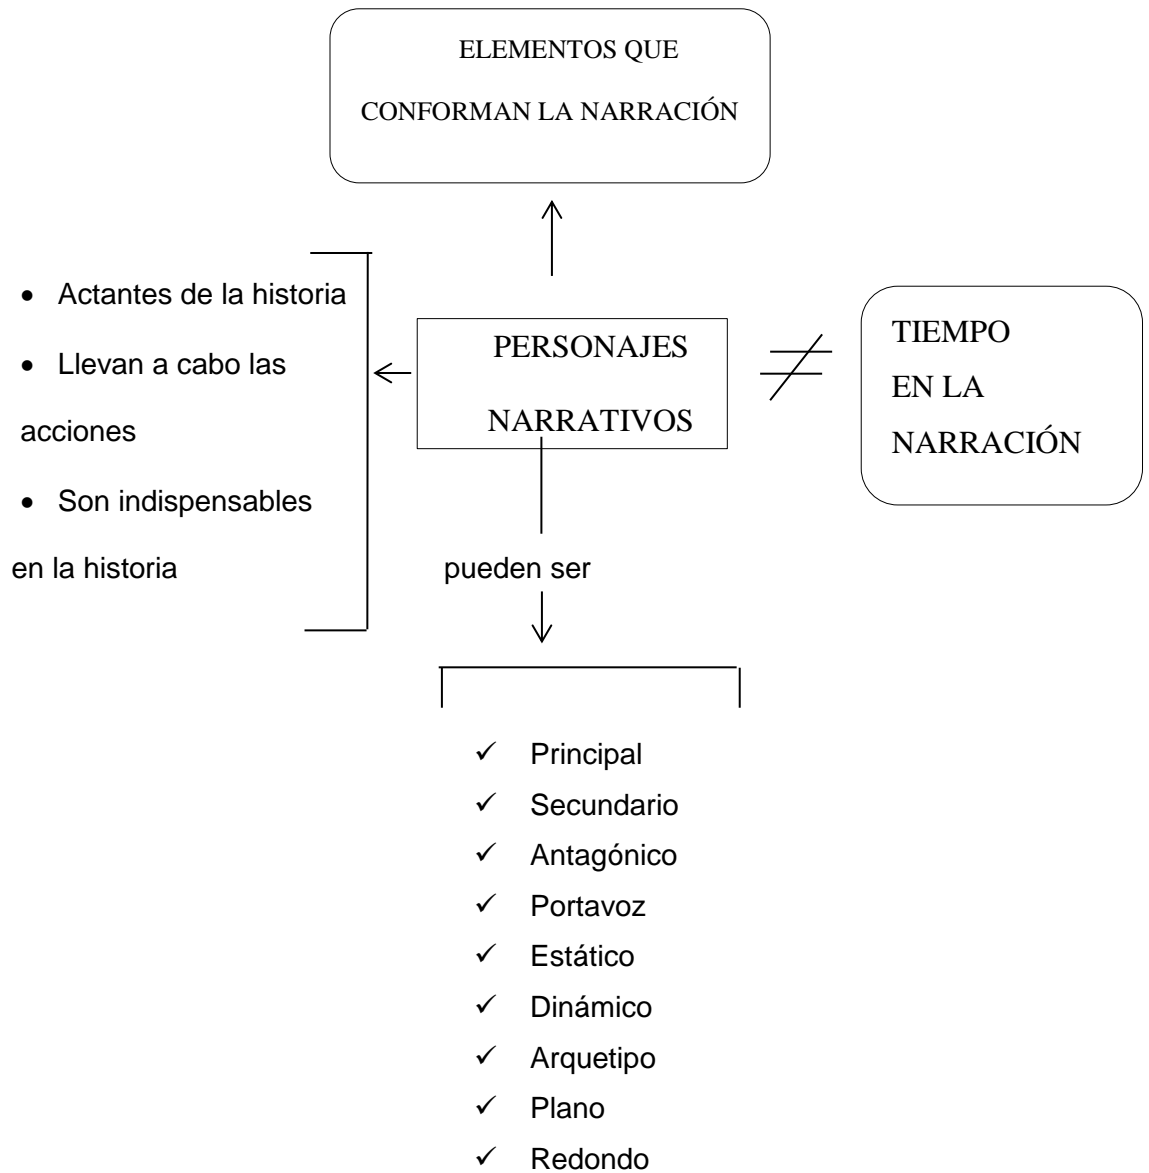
ELEMENTOS QUE CONFORMAN LA NARRACIÓN

- Actantes de la historia
- Llevan a cabo las acciones
- Son indispensables en la historia

PERSONAJES NARRATIVOS

$\neq$

TIEMPO EN LA NARRACIÓN

pueden ser

✓ Principal
✓ Secundario
✓ Antagónico
✓ Portavoz
✓ Estático
✓ Dinámico
✓ Arquetipo
✓ Plano
✓ Redondo